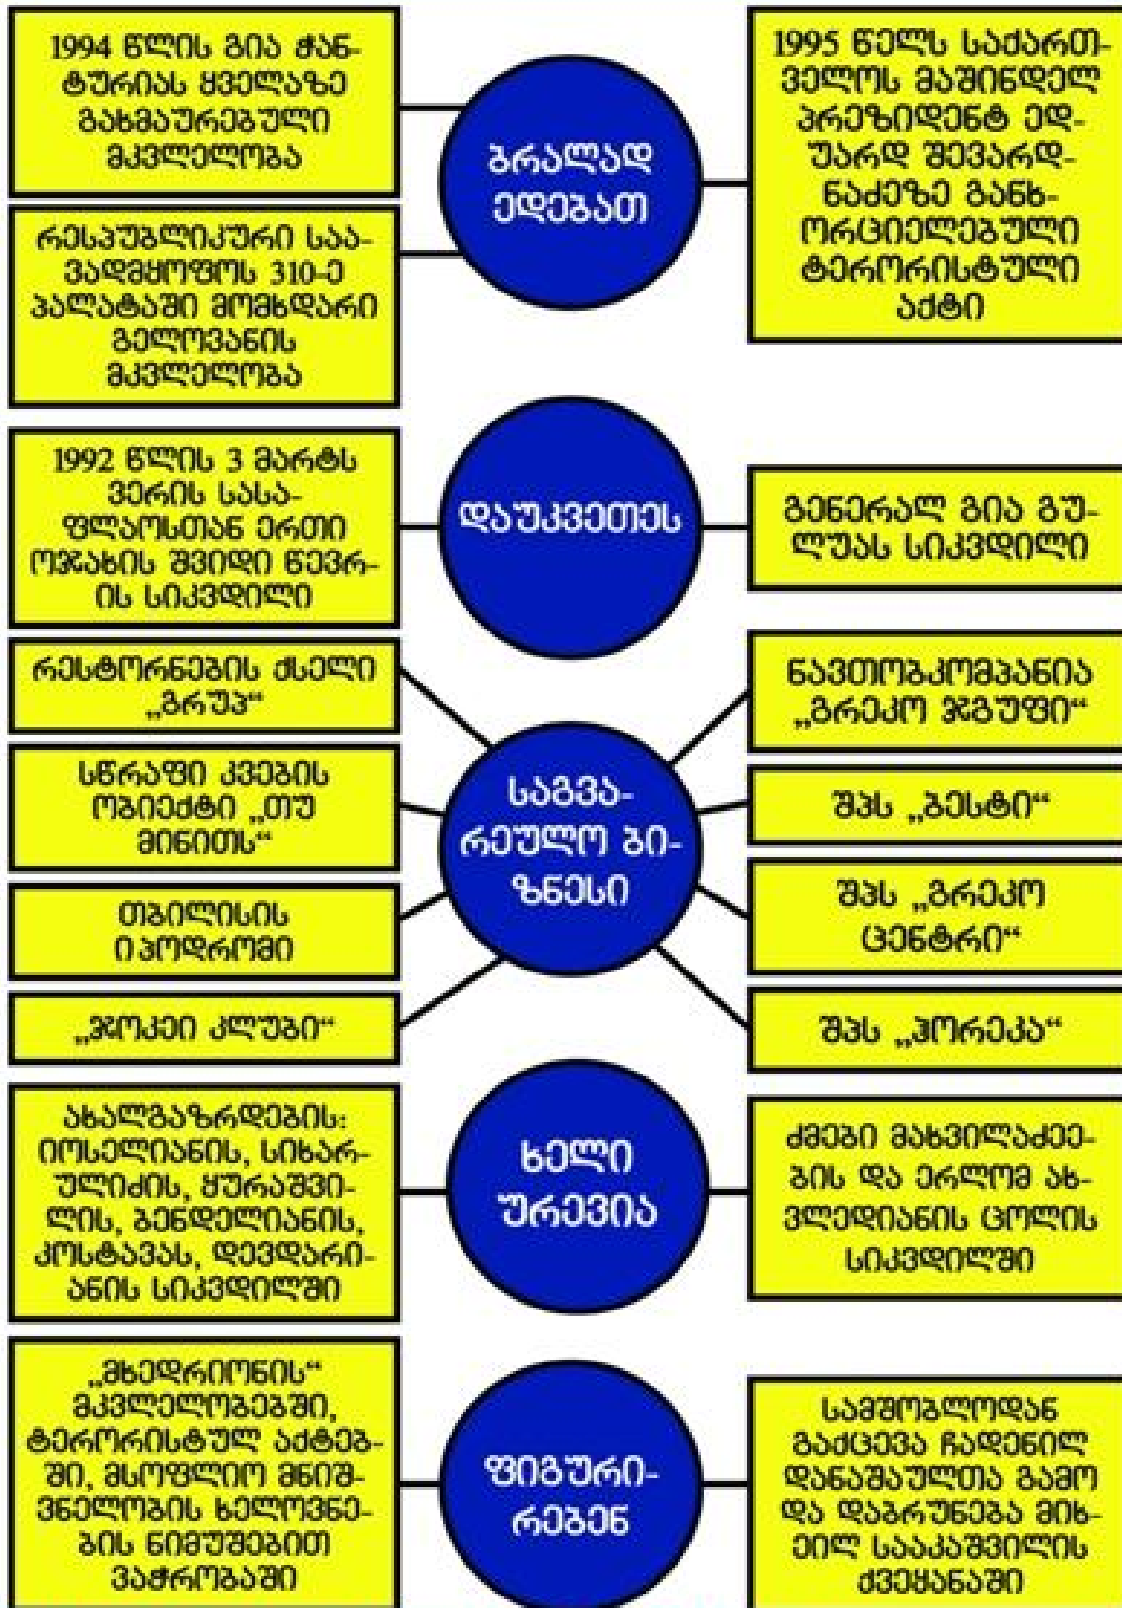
1994 წლის გია ჭანტურიას ყველაზე გახმაურებული მკვლელობა

ბრალად ედებათ

1995 წელს საქართველოს მაშინდელ პრეზიდენტ ედუარდ შევარდნაძეზე განხორციელებული ტერორისტული აქტი

რესპუბლიკური საავადმყოფოს 310-ე პალატაში მომხდარი ველოვანის მკვლელობა

1992 წლის 3 მარტს ვერის სასაფლაოსთან ერთი ოჯახის შვიდი წევრის სიკვდილი

დაუკვეთეს

გენერალ გია გულუას სიკვდილი

რესტორნების ქსელი „გრუპ"

ნავთობკომპანია „გრეკო ჯგუფი"

სწრაფი კვების ობიექტი „თუ მინითს"

საგვარეულო ბიზნესი

შპს „ბესტი"

თბილისის იპოდრომი

შპს „გრეკო ცენტრი"

„ჟოკეი კლუბი"

შპს „პორეკა"

ახალგაზრდების: იოსელიანის, სიხარულიძის, ჭურაშვილის, ბენდელიანის, კოსტავას, დევდარიანის სიკვდილში

ხელი ურევია

ძმები მახვილაძეების და ერლომ ახვლედიანის ცოლის სიკვდილში

„მხედრიონის" მკვლელობებში, ტერორისტულ აქტებში, მსოფლიო მნიშვნელობის ხელოვნების ნიმუშებით ვაჭრობაში

ფიგურირებენ

სამშობლოდან გაქცევა ჩადენილ დანაშაულთა გამო და დაბრუნება მიხეილ სააკაშვილის ძვეყანაში